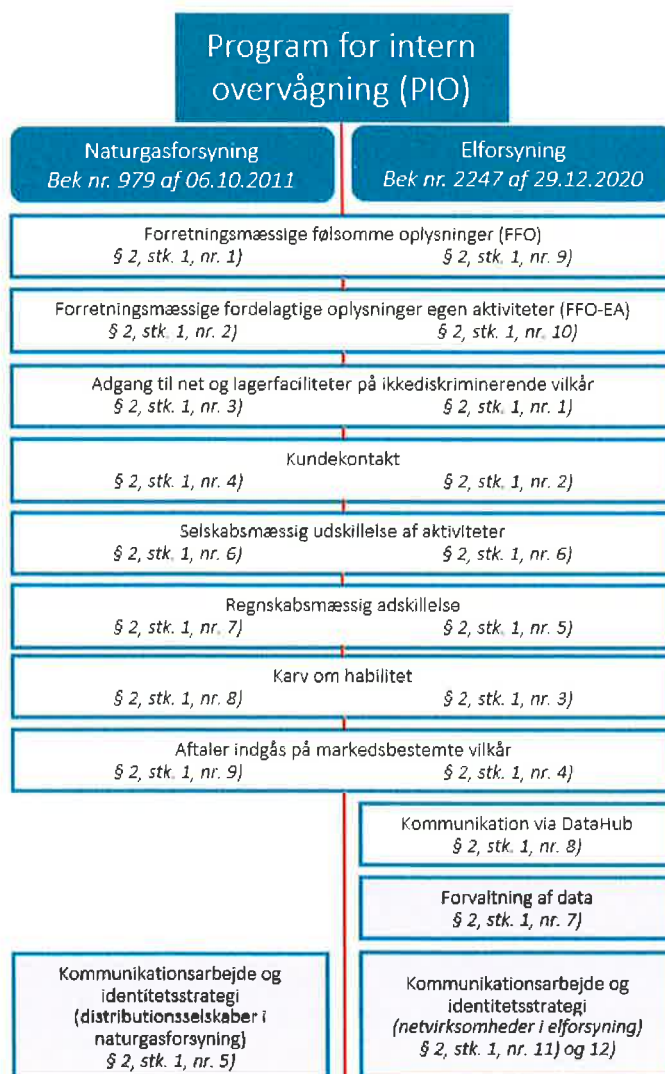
Program for intern overvågning (PIO)

Naturgasforsyning
Bek nr. 979 af 06.10.2011

Elforsyning
Bek nr. 2247 af 29.12.2020

Forretningsmæssige følsomme oplysninger (FFO)
§ 2, stk. 1, nr. 1) § 2, stk. 1, nr. 9)

Forretningsmæssige fordelagtige oplysninger egen aktiviteter (FFO-EA)
§ 2, stk. 1, nr. 2) § 2, stk. 1, nr. 10)

Adgang til net og lagerfaciliteter på ikkediskriminerende vilkår
§ 2, stk. 1, nr. 3) § 2, stk. 1, nr. 1)

Kundekontakt
§ 2, stk. 1, nr. 4) § 2, stk. 1, nr. 2)

Selskabsmæssig udskillelse af aktiviteter
§ 2, stk. 1, nr. 6) § 2, stk. 1, nr. 6)

Regnskabsmæssig adskillelse
§ 2, stk. 1, nr. 7) § 2, stk. 1, nr. 5)

Karv om habilitet
§ 2, stk. 1, nr. 8) § 2, stk. 1, nr. 3)

Aftaler indgås på markedsbestemte vilkår
§ 2, stk. 1, nr. 9) § 2, stk. 1, nr. 4)

Kommunikation via DataHub
§ 2, stk. 1, nr. 8)

Forvaltning af data
§ 2, stk. 1, nr. 7)

Kommunikationsarbejde og identitetsstrategi (distributionsselskaber i naturgasforsyning)
§ 2, stk. 1, nr. 5)

Kommunikationsarbejde og identitetsstrategi
(netvirksomheder i elforsyning)
§ 2, stk. 1, nr. 11) og 12)